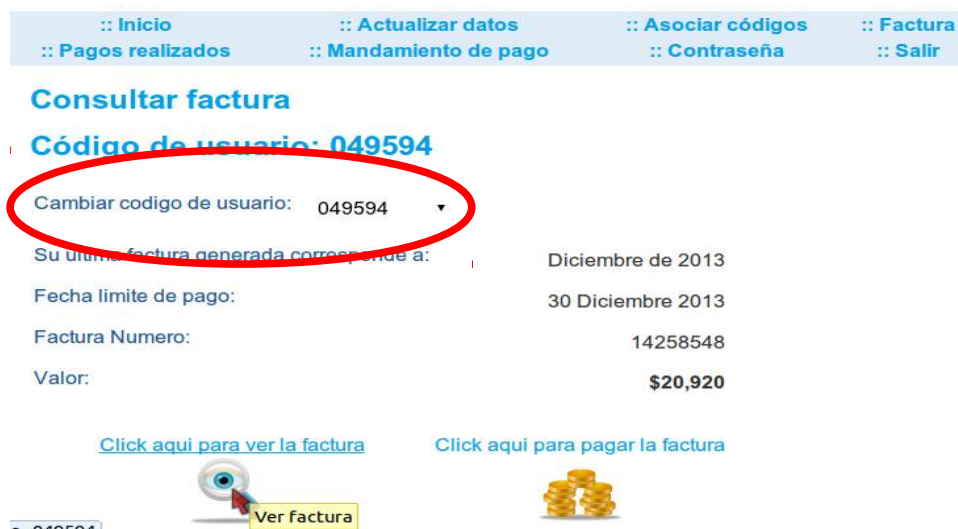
:: Inicio :: Actualizar datos :: Asociar códigos :: Factura
:: Pagos realizados :: Mandamiento de pago :: Contraseña :: Salir

Consultar factura

Código de usuario: 049594

Cambiar codigo de usuario: 049594

Su ultima factura generada corresponde a: Diciembre de 2013

Fecha limite de pago: 30 Diciembre 2013

Factura Numero: 14258548

Valor: $20,920

Click aqui para ver la factura

Click aqui para pagar la factura

Ver factura

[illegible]